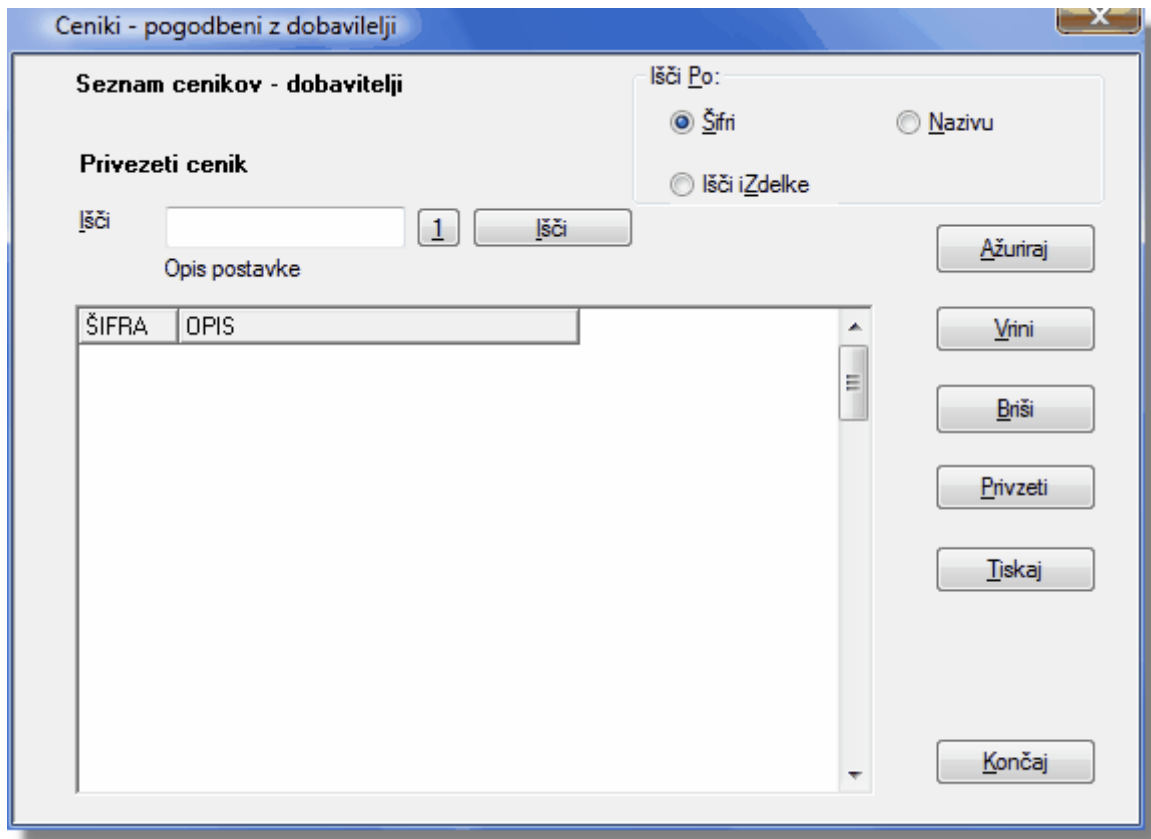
Ceniki - pogodbeni z dobavilelji

Seznam cenikov - dobavitelji

Privezeti cenik

Išči Po:
Šifri
Nazivu
Išči iZdelke

Išči
1
Išči
Opis postavke

| ŠIFRA | OPIS |
|---|---|

Ažuriraj
Vrini
Briši
Privzeti
Tiskaj
Končaj